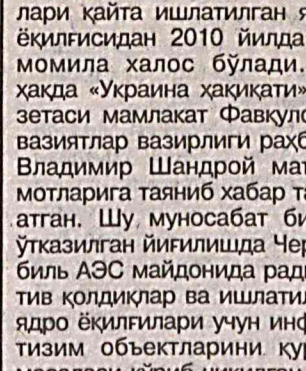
лари қайта ишлатилган я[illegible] ёқилғисидан 2010 йилда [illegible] момила халос бўлади. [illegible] ҳақда «Украина ҳақиқати» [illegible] зетаси мамлакат Фавкулo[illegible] вазиятлар вазирлиги раҳб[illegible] Владимир Шандрой ма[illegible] мотларига таяниб хабар т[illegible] атган. Шу муносабат би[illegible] ўтказилган йиғилишда Чер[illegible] биль АЭС майдонида рад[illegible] тив қолдиқлар ва ишлати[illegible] ядро ёқилғилари учун инф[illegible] тизим объектларини қу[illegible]
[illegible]